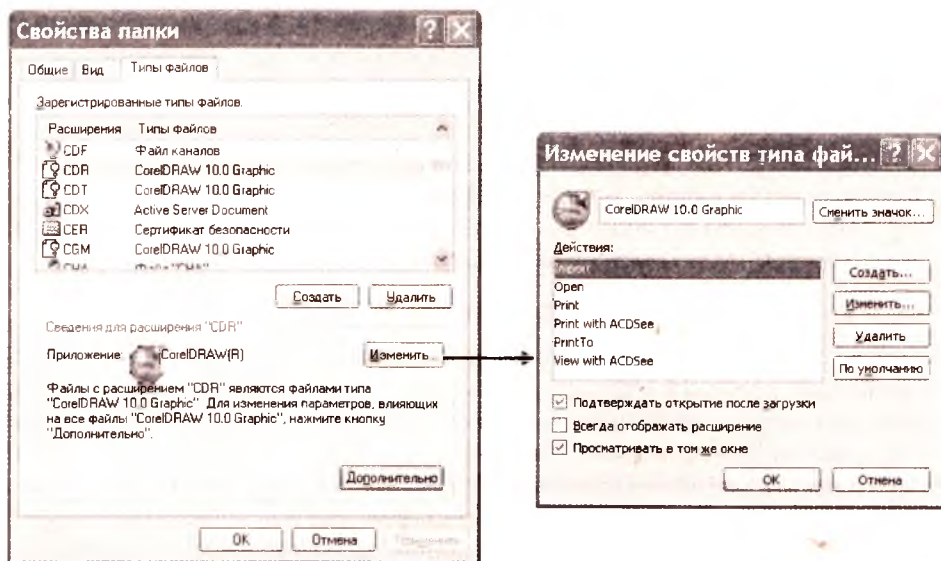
Свойства папки

Общие | Вид | Типы файлов

Зарегистрированные типы файлов.

| Расширения | Типы файлов |
|---|---|
| CDF | Файл каналов |
| CDR | CorelDRAW 10.0 Graphic |
| CDT | CorelDRAW 10.0 Graphic |
| CDX | Active Server Document |
| CER | Сертификат безопасности |
| CGM | CorelDRAW 10.0 Graphic |
| CHA | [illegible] |

Создать | Удалить

Сведения для расширения "CDR"

Приложение: CorelDRAW(R) | Изменить...

Файлы с расширением "CDR" являются файлами типа "CorelDRAW 10.0 Graphic". Для изменения параметров, влияющих на все файлы "CorelDRAW 10.0 Graphic", нажмите кнопку "Дополнительно".

Дополнительно

OK | Отмена | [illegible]

Изменение свойств типа фай...

CorelDRAW 10.0 Graphic | Сменить значок...

Действия:

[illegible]
Open
Print
Print with ACDSee
PrintTo
View with ACDSee

Создать...
Изменить...
Удалить
По умолчанию

Подтверждать открытие после загрузки
Всегда отображать расширение
Просматривать в том же окне

OK | Отмена